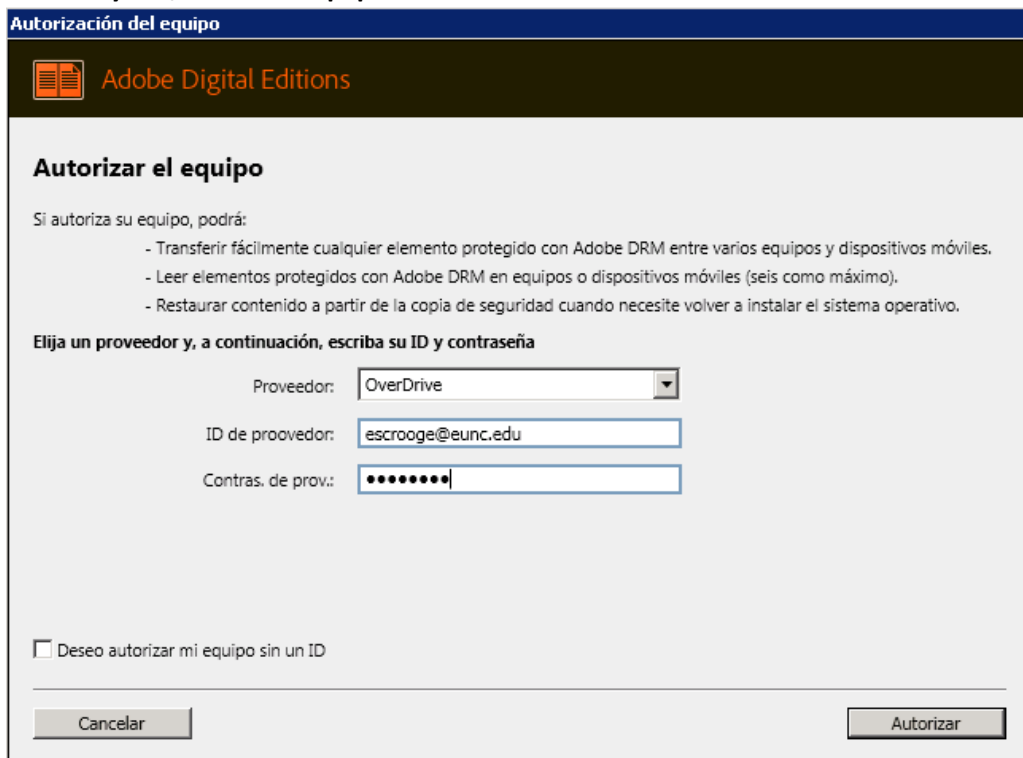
Autorización del equipo

Adobe Digital Editions

Autorizar el equipo

Si autoriza su equipo, podrá:

- Transferir fácilmente cualquier elemento protegido con Adobe DRM entre varios equipos y dispositivos móviles.
- Leer elementos protegidos con Adobe DRM en equipos o dispositivos móviles (seis como máximo).
- Restaurar contenido a partir de la copia de seguridad cuando necesite volver a instalar el sistema operativo.

Elija un proveedor y, a continuación, escriba su ID y contraseña

Proveedor: OverDrive

ID de proovedor: escrooge@eunc.edu

Contras. de prov.: ••••••••

Deseo autorizar mi equipo sin un ID

Cancelar

Autorizar